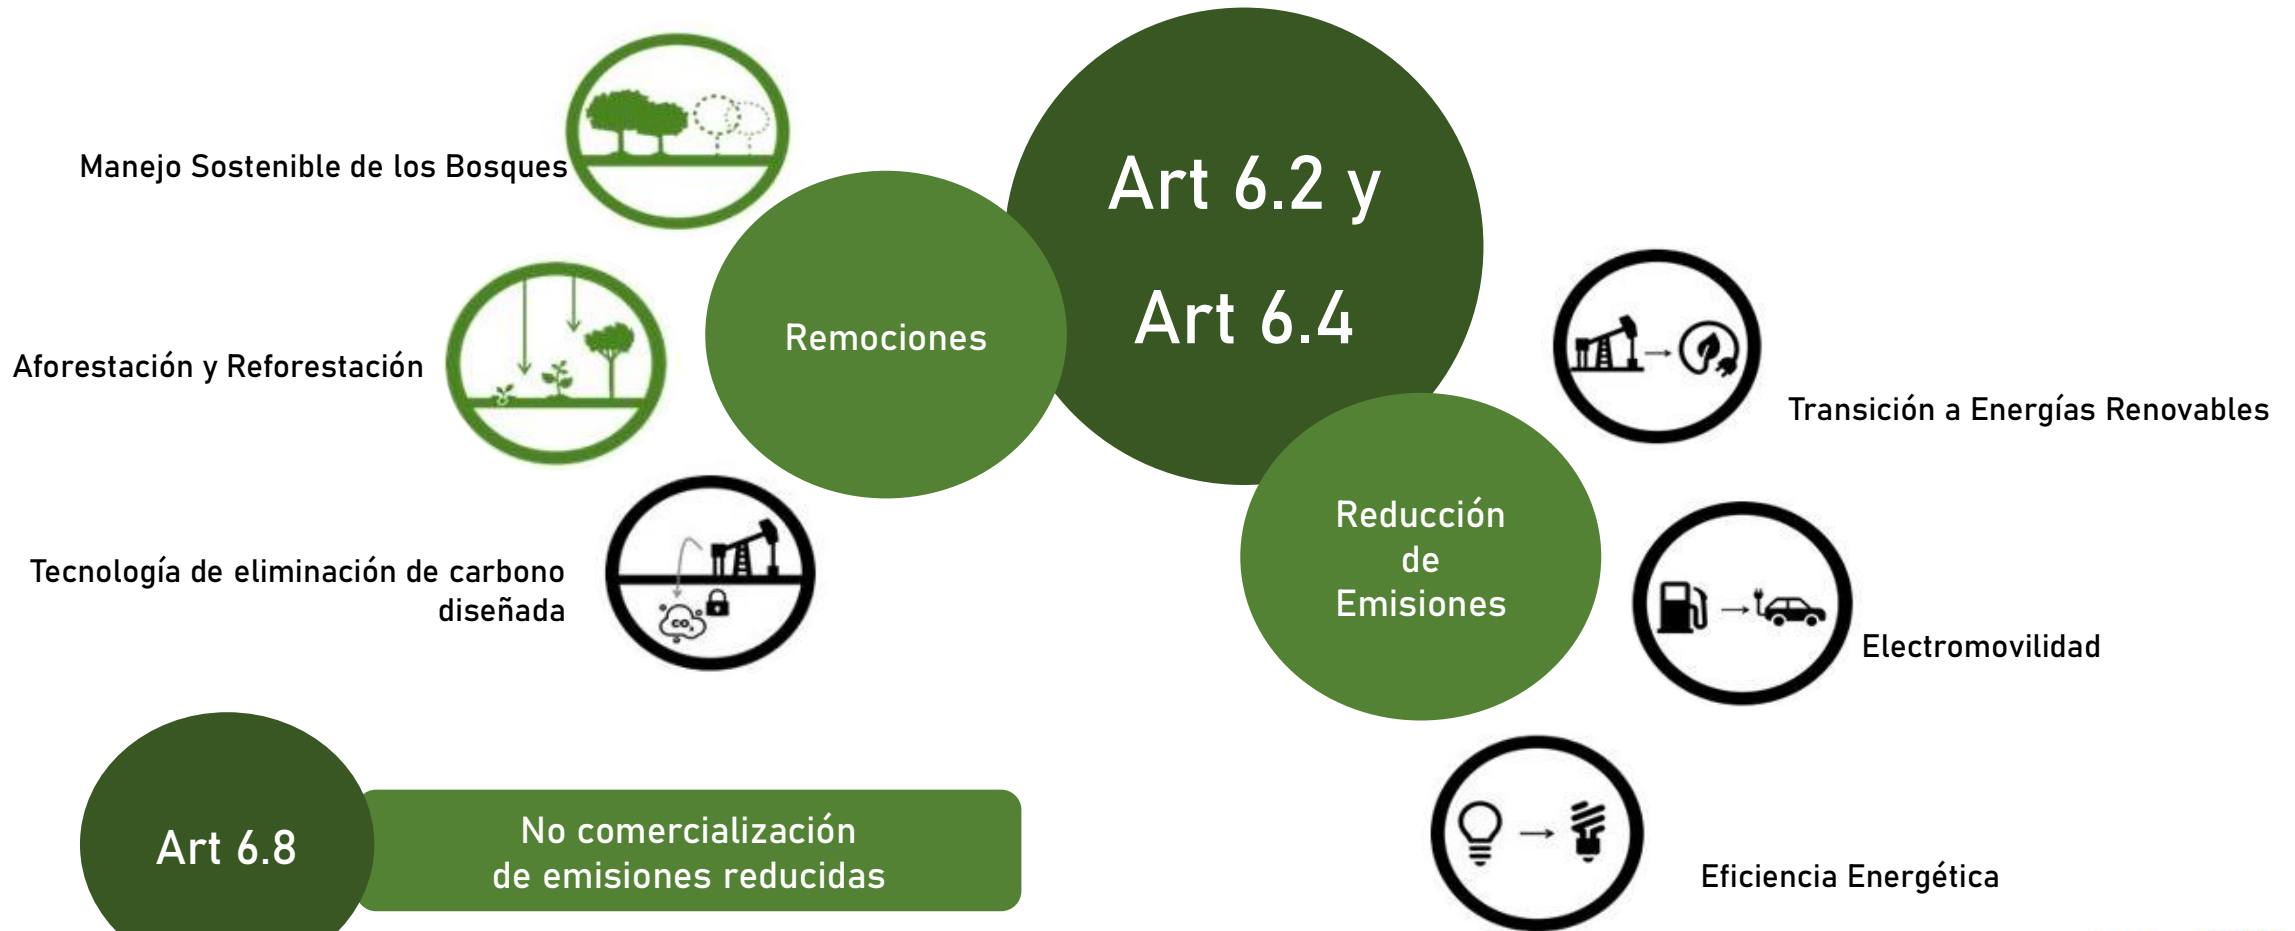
Manejo Sostenible de los Bosques

Art 6.2 y

Art 6.4

Remociones

Aforestación y Reforestación

Transición a Energías Renovables

Tecnología de eliminación de carbono diseñada

$CO_2$

Reducción de Emisiones

Electromovilidad

Art 6.8

No comercialización de emisiones reducidas

Eficiencia Energética